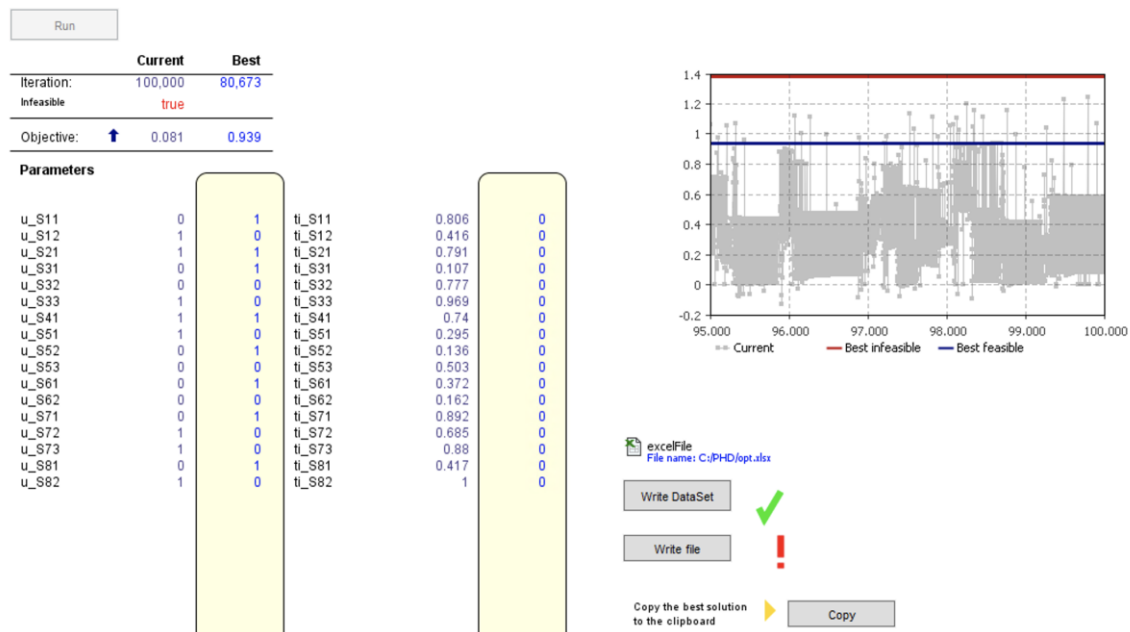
Run

| | Current | Best |
|---|---|---|
| Iteration: | 100,000 | 80,673 |
| Infeasible | true | |
| Objective: | 0.081 | 0.939 |

Parameters

| | Current | Best |
|---|---|---|
| u_S11 | 0 | 1 |
| u_S12 | 1 | 0 |
| u_S21 | 1 | 1 |
| u_S31 | 0 | 1 |
| u_S32 | 0 | 0 |
| u_S33 | 1 | 0 |
| u_S41 | 1 | 1 |
| u_S51 | 1 | 0 |
| u_S52 | 0 | 1 |
| u_S53 | 0 | 0 |
| u_S61 | 0 | 1 |
| u_S62 | 0 | 0 |
| u_S71 | 0 | 1 |
| u_S72 | 1 | 0 |
| u_S73 | 1 | 0 |
| u_S81 | 0 | 1 |
| u_S82 | 1 | 0 |

| | Current | Best |
|---|---|---|
| ti_S11 | 0.806 | 0 |
| ti_S12 | 0.416 | 0 |
| ti_S21 | 0.791 | 0 |
| ti_S31 | 0.107 | 0 |
| ti_S32 | 0.777 | 0 |
| ti_S33 | 0.969 | 0 |
| ti_S41 | 0.74 | 0 |
| ti_S51 | 0.295 | 0 |
| ti_S52 | 0.136 | 0 |
| ti_S53 | 0.503 | 0 |
| ti_S61 | 0.372 | 0 |
| ti_S62 | 0.162 | 0 |
| ti_S71 | 0.892 | 0 |
| ti_S72 | 0.685 | 0 |
| ti_S73 | 0.88 | 0 |
| ti_S81 | 0.417 | 0 |
| ti_S82 | 1 | 0 |

1.4
1.2
1
0.8
0.6
0.4
0.2
0
-0.2
95.000 96.000 97.000 98.000 99.000 100.000
Current Best infeasible Best feasible

excelFile
File name: C:/PHD/opt.xlsx

Write DataSet

Write file

Copy the best solution to the clipboard

Copy